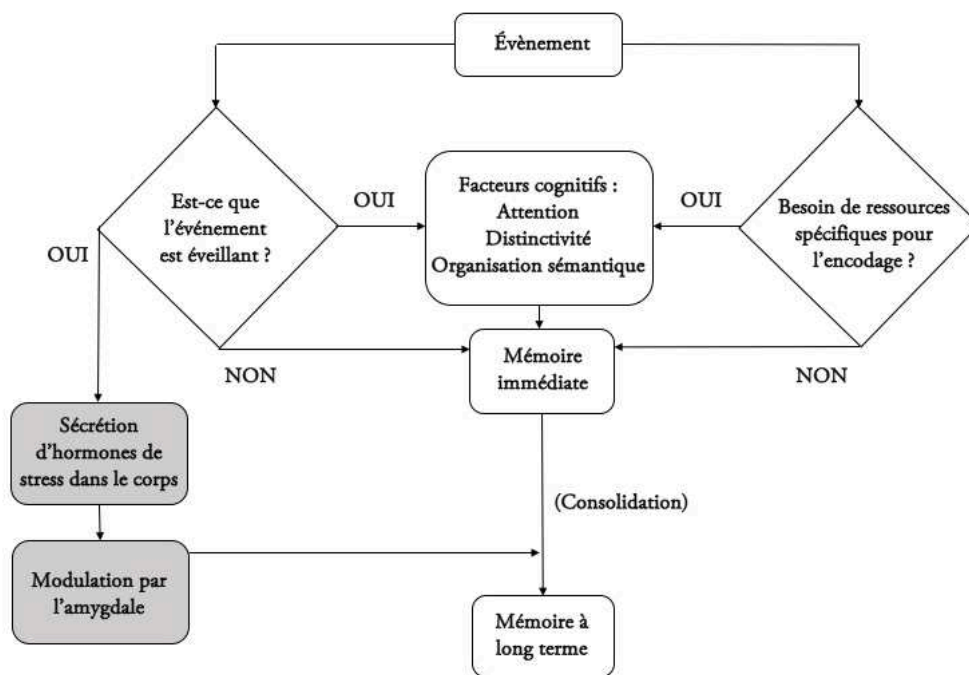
Évènement

Est-ce que l'événement est éveillant ?

OUI

Facteurs cognitifs :
Attention
Distinctivité
Organisation sémantique

OUI

Besoin de ressources spécifiques pour l'encodage ?

OUI

NON

Mémoire immédiate

NON

Sécrétion d'hormones de stress dans le corps

(Consolidation)

Modulation par l'amygdale

Mémoire à long terme